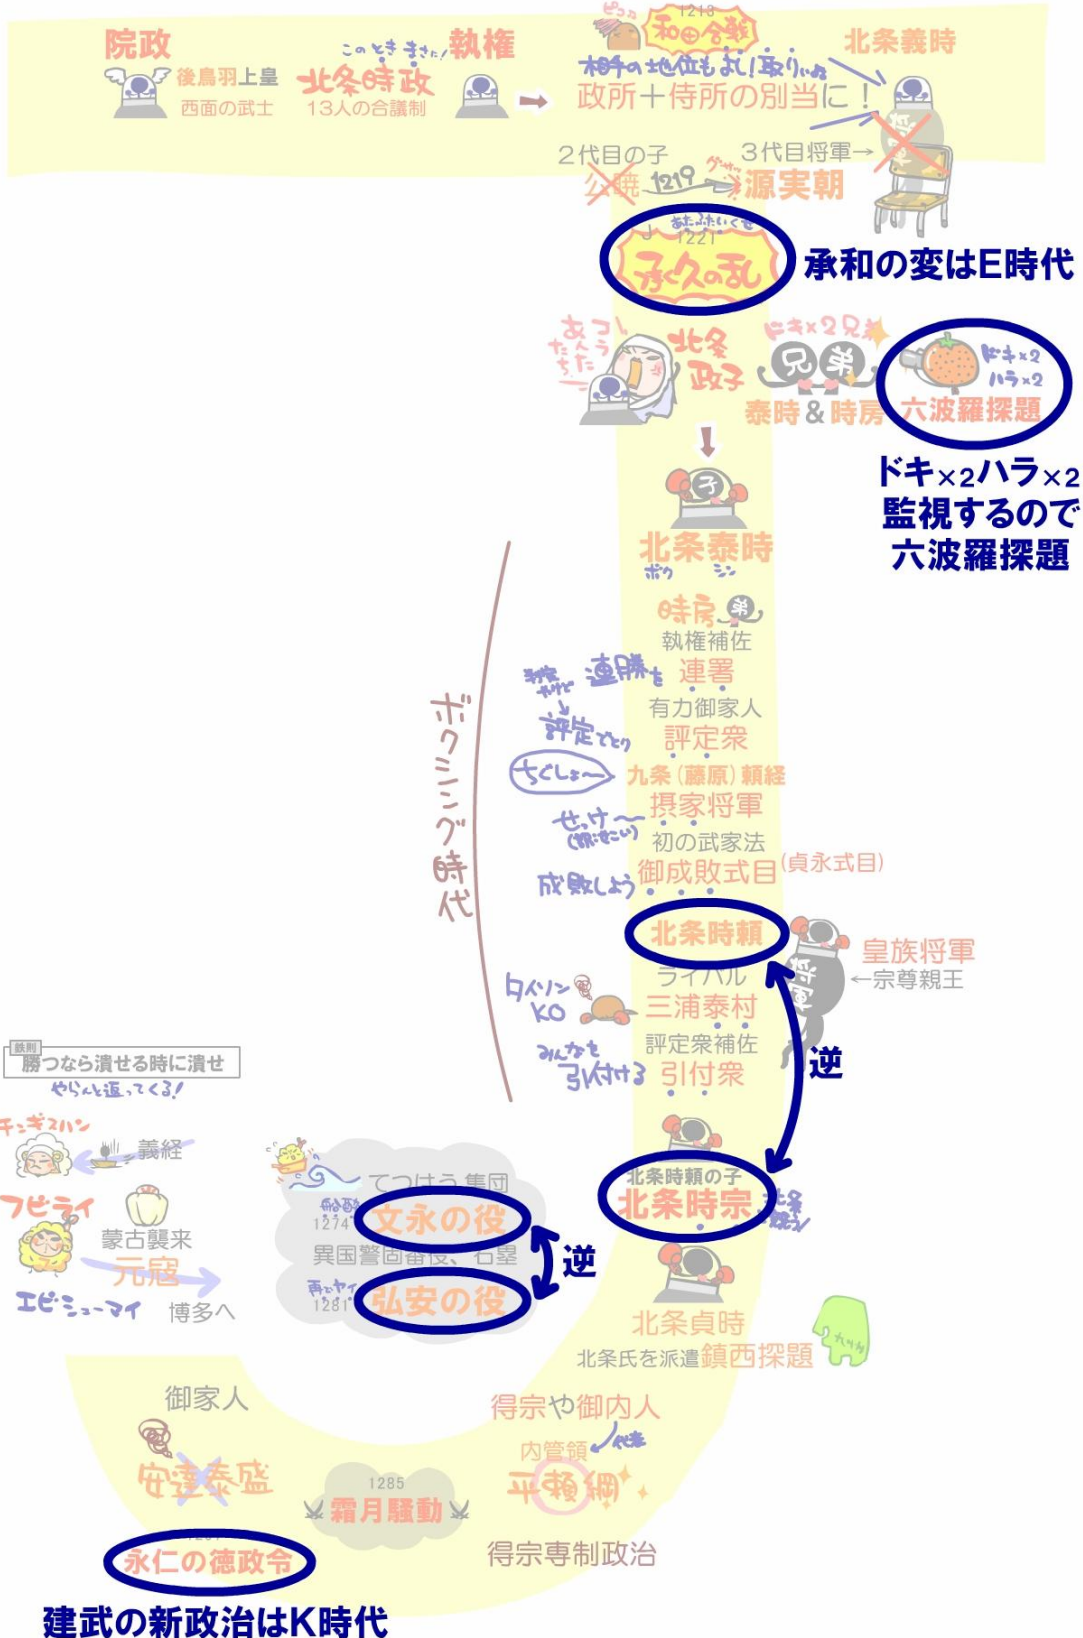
院政
後鳥羽上皇
西面の武士

このときまさた!
執権
北条時政
13人の合議制

ピコっ
1213
和田合戦
相手の地位もよし!取りいる
政所+侍所の別当に!
北条義時

2代目の子
公暁
1219
グサッ
3代目将軍→
源実朝

あなふたいくさ
1221
承久の乱
承和の変はE時代

あっ!たくさんいた
北条政子

ドキ×2兄弟
兄 弟
泰時&時房

ドキ×2
ハラ×2
六波羅探題

ドキ×2ハラ×2
監視するので
六波羅探題

子
北条泰時
ボク シン

時房 弟
執権補佐
執権サポート
連勝を
連署
有力御家人
評定でとり
評定衆
ちくしょ〜
九条(藤原)頼経
摂家将軍
せッケ〜(報告せい)
初の武家法
成敗しよう
御成敗式目(貞永式目)

ボクシング時代

北条時頼
将軍
皇族将軍
←宗尊親王
ライバル
タイソン KO
三浦泰村
評定衆補佐
みんなを引付ける
引付衆
逆

鉄則
勝つなら潰せる時に潰せ
やらんと返ってくる!

チンギスハン
義経
フビライ
蒙古襲来
元寇
エビ・シューマイ
博多へ

てつはう 集団
船酔
1274
文永の役
異国警固番役、石塁
再びヤイ
1281
弘安の役
逆

北条時頼の子
北条時宗
北条時宗

北条貞時
北条氏を派遣
鎮西探題
九州

御家人
安達泰盛
1285
霜月騒動
得宗や御内人
内管領
代表
平頼綱
永仁の徳政令
得宗専制政治
建武の新政治はK時代